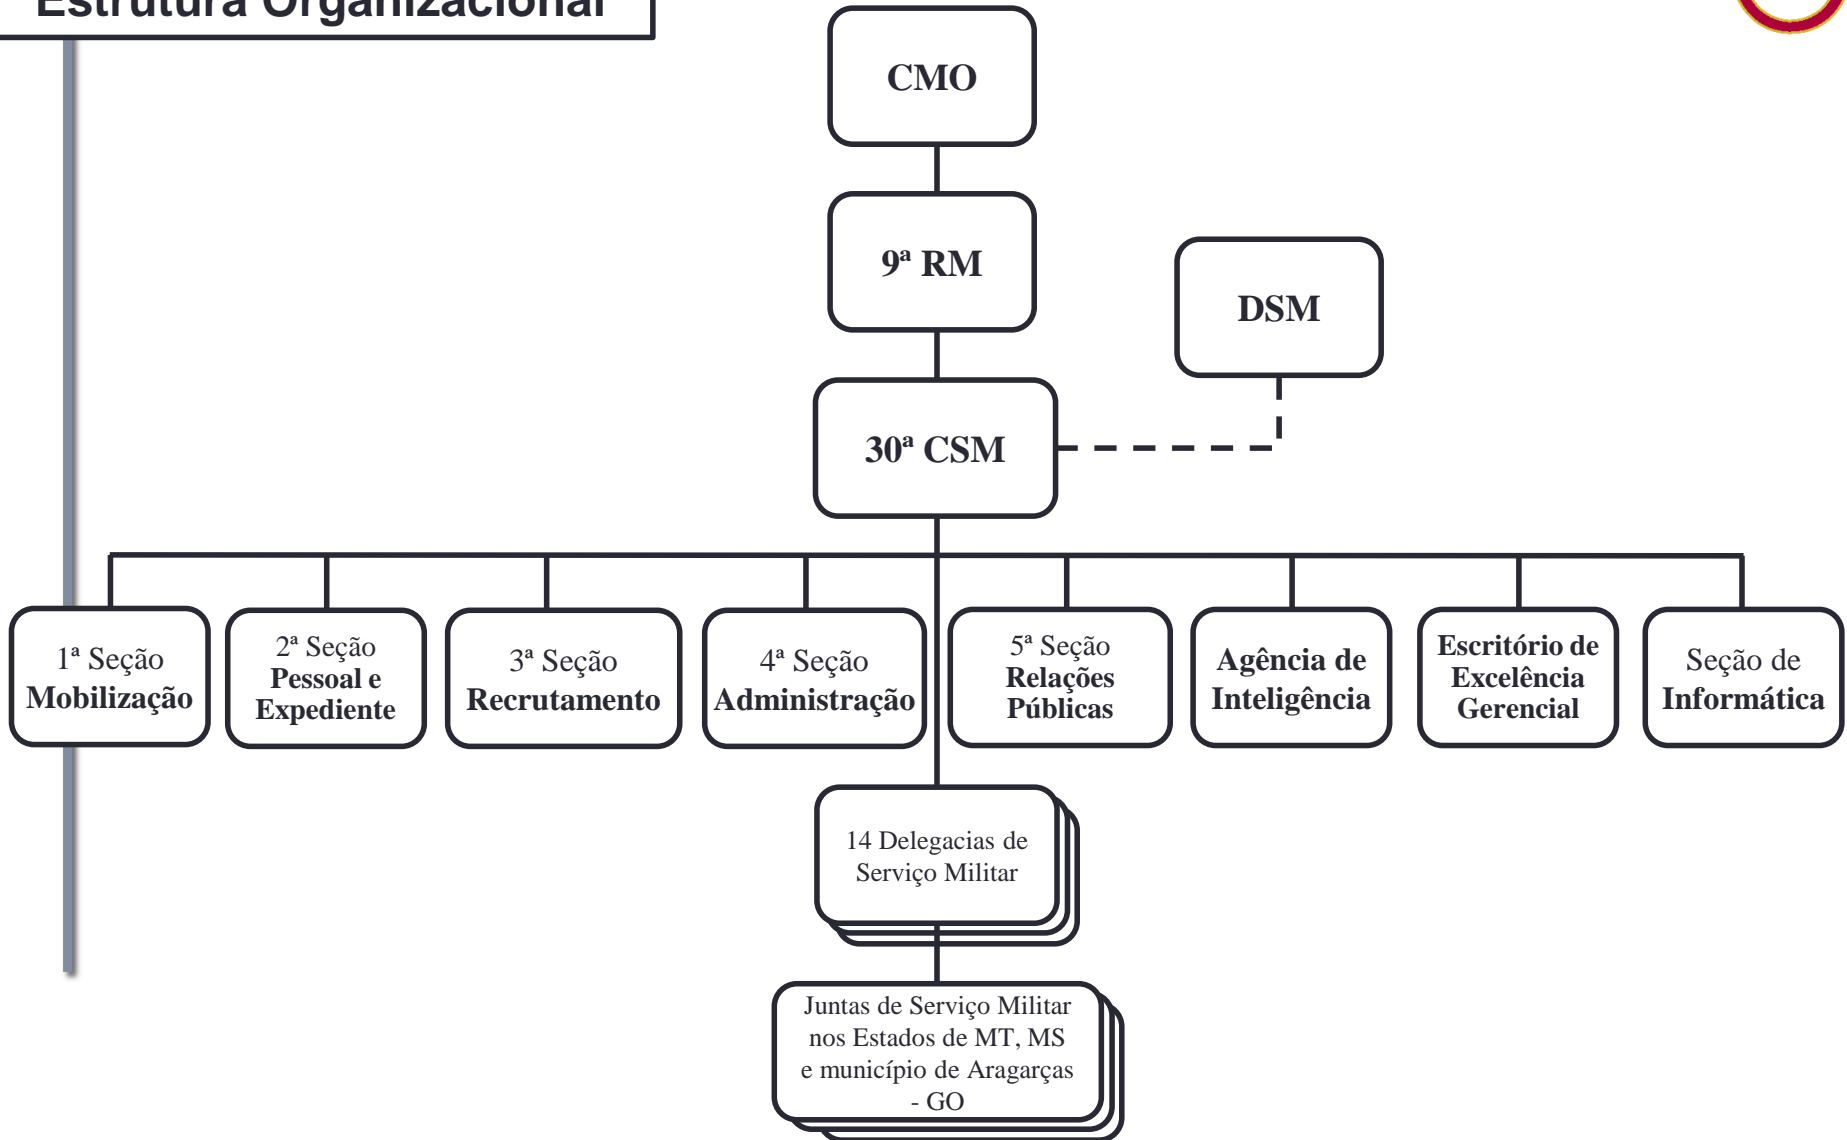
Estrutura Organizacional

CMO

9ª RM

DSM

30ª CSM

1ª Seção Mobilização

2ª Seção Pessoal e Expediente

3ª Seção Recrutamento

4ª Seção Administração

5ª Seção Relações Públicas

Agência de Inteligência

Escritório de Excelência Gerencial

Seção de Informática

14 Delegacias de Serviço Militar

Juntas de Serviço Militar nos Estados de MT, MS e município de Aragarças - GO